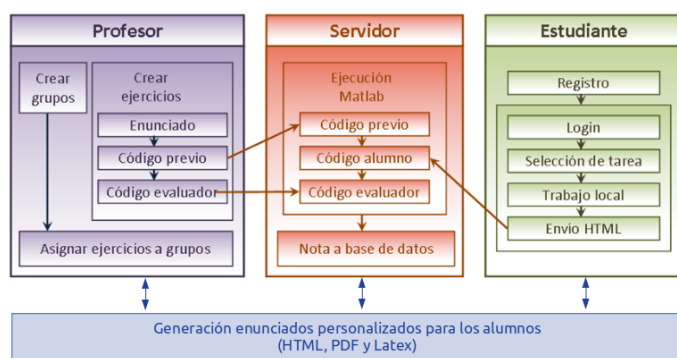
Profesor

Crear grupos

Crear ejercicios

Enunciado

Código previo

Código evaluador

Asignar ejercicios a grupos

Servidor

Ejecución Matlab

Código previo

Código alumno

Código evaluador

Nota a base de datos

Estudiante

Registro

Login

Selección de tarea

Trabajo local

Envio HTML

Generación enunciados personalizados para los alumnos (HTML, PDF y Latex)